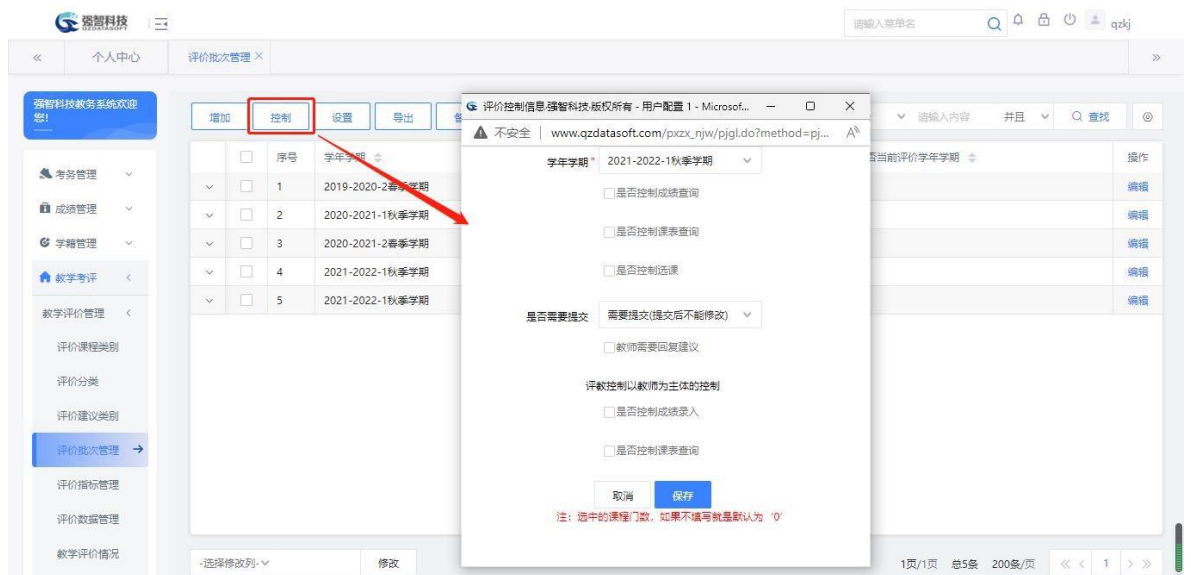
强智科技 QZDATASOFT

请输入菜单名

qzkj

«

个人中心

评价批次管理 ×

»

强智科技教务系统欢迎您!

考务管理

成绩管理

学籍管理

教学考评

教学评价管理

评价课程类别

评价分类

评价建议类别

评价批次管理 →

评价指标管理

评价数据管理

教学评价情况

增加

控制

设置

导出

请输入内容

并且

查找

| | 序号 | 学年学期 | 否当前评价学年学期 | 操作 |
|---|---|---|---|---|
| | 1 | 2019-2020-2春季学期 | | 编辑 |
| | 2 | 2020-2021-1秋季学期 | | 编辑 |
| | 3 | 2020-2021-2春季学期 | | 编辑 |
| | 4 | 2021-2022-1秋季学期 | | 编辑 |
| | 5 | 2021-2022-1秋季学期 | | 编辑 |

-选择修改列-

修改

1页/1页 总5条 200条/页

1

评价控制信息.强智科技.版权所有 - 用户配置 1 - Microsof...

不安全 | www.qzdatasoft.com/pxzx_njw/pjgl.do?method=pj...

学年学期* 2021-2022-1秋季学期

是否控制成绩查询

是否控制课表查询

是否控制选课

是否需要提交 需要提交(提交后不能修改)

教师需要回复建议

评教控制以教师为主体的控制

是否控制成绩录入

是否控制课表查询

取消

保存

注：选中的课程门数，如果不填写就是默认为 '0'